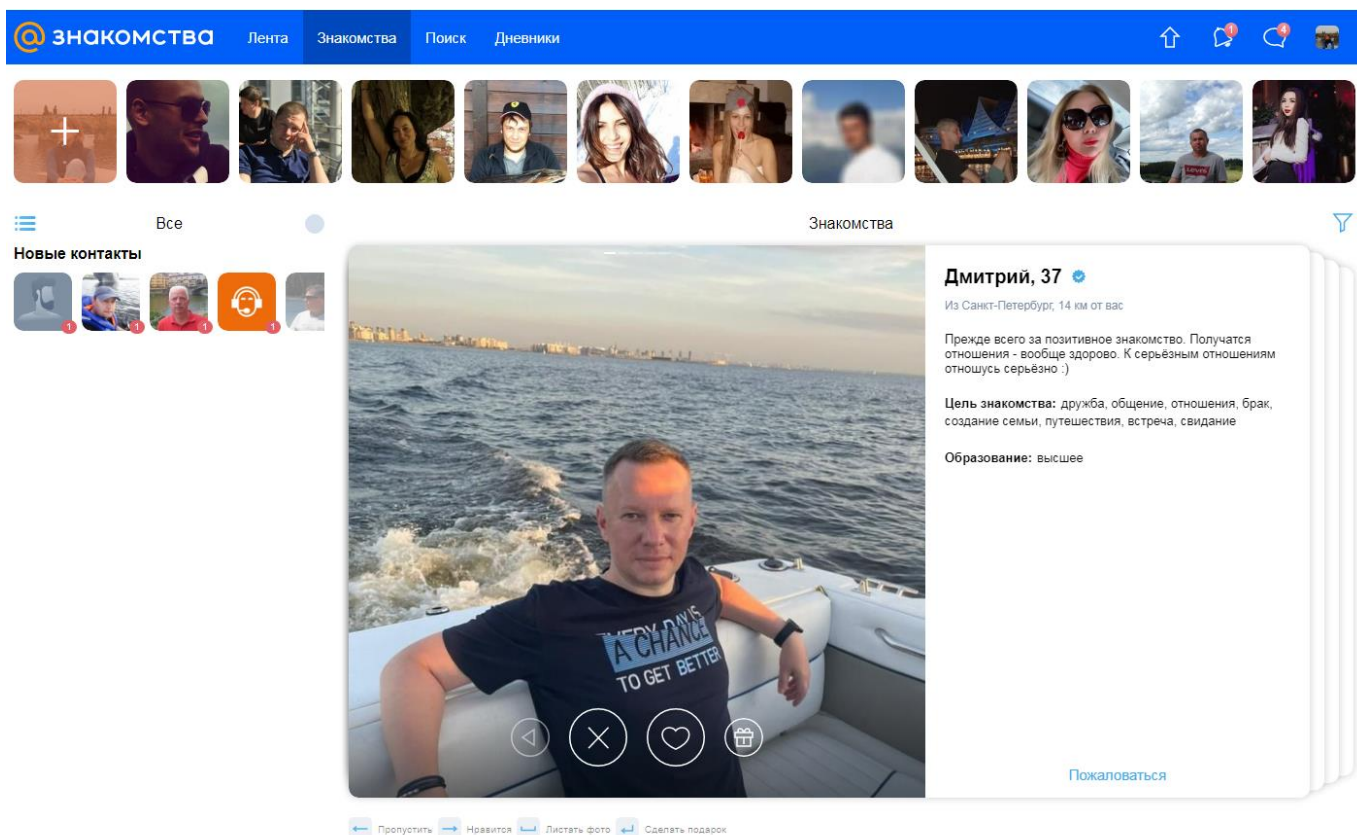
знакомства Лента Знакомства Поиск Дневники

Все

Новые контакты

Знакомства

Дмитрий, 37

Из Санкт-Петербург, 14 км от вас

Прежде всего за позитивное знакомство. Получатся отношения - вообще здорово. К серьёзным отношениям отношусь серьёзно :)

**Цель знакомства:** дружба, общение, отношения, брак, создание семьи, путешествия, встреча, свидание

**Образование:** высшее

EVERY DAY IS A CHANCE TO GET BETTER

Пожаловаться

Пропустить Нравится Листать фото Сделать подарок